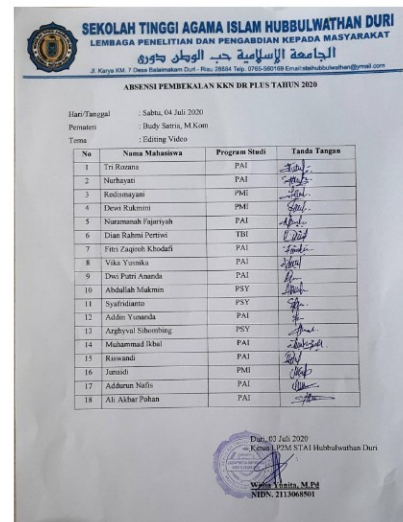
SEKOLAH TINGGI AGAMA ISLAM HUBBULWATHAN DURI
LEMBAGA PENELITIAN DAN PENGABDIAN KEPADA MASYARAKAT
الجامعة الإسلامية حب الوطن دورى
Jl. Karya KM. 7 Desa Balaimakam Duri - Riau 28884 Telp. 0765-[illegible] Email:staihubbulwathan@gmail.com

ABSENSI PEMBEKALAN KKN DR PLUS TAHUN 2020

Hari/Tanggal : Sabtu, 04 Juli 2020
Pemateri : Budy Satria, M.Kom
Tema : Editing Video

| No | Nama Mahasiswa | Program Studi | Tanda Tangan |
|---|---|---|---|
| 1 | Tri Rozana | PAI | |
| 2 | Nurhayati | PAI | |
| 3 | Rodiatusyani | PMI | |
| 4 | Dewi Rukmini | PMI | |
| 5 | Nuramanah Fajariyah | PAI | |
| 6 | Dian Rahmi Pertiwi | TBI | |
| 7 | Fitri Zaqiyah Khodafi | PAI | |
| 8 | Vika Yusnika | PAI | |
| 9 | Dwi Putri Ananda | PAI | |
| 10 | Abdullah Makmun | PSY | |
| 11 | Syafridianto | PSY | |
| 12 | Addin Yunanda | PAI | |
| 13 | Arghyval Sihombing | PSY | |
| 14 | Muhammad Ikbal | PAI | |
| 15 | Riswandi | PAI | |
| 16 | Junaidi | PMI | |
| 17 | Addurun Nafis | PAI | |
| 18 | Ali Akbar Pohan | PAI | |

Duri, 07 Juli 2020
Kepala LP2M STAI Hubbulwathan Duri

Wahyu Yunita, M.Pd
NIDN. 2113068501